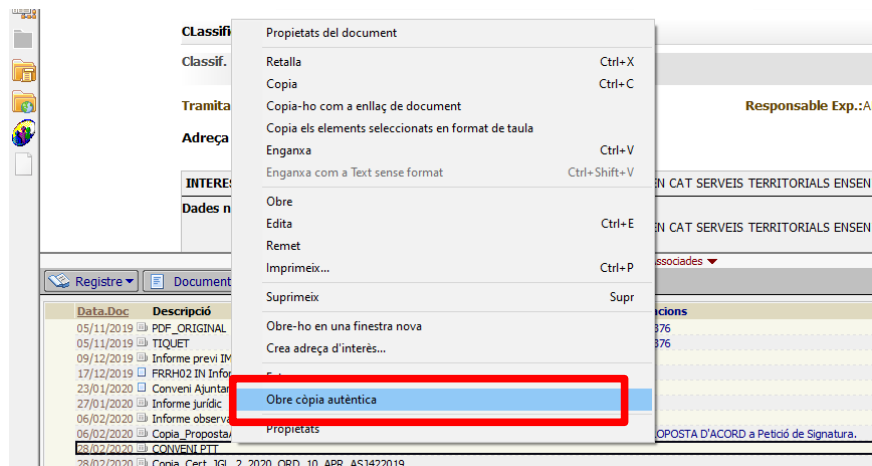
CLassifi
Classif.
Tramita
Responsable Exp.:A
Adreça
INTERES
EN CAT SERVEIS TERRITORIALS ENSEN
Dades n
EN CAT SERVEIS TERRITORIALS ENSEN

Propietats del document
Retalla Ctrl+X
Copia Ctrl+C
Copia-ho com a enllaç de document
Copia els elements seleccionats en format de taula
Enganxa Ctrl+V
Enganxa com a Text sense format Ctrl+Shift+V
Obre
Edita Ctrl+E
Remet
Imprimeix... Ctrl+P
Suprimeix Supr
Obre-ho en una finestra nova
Crea adreça d'interès...
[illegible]
Obre còpia autèntica
Propietats

Registre ▾ Document
associades ▾
Data.Doc Descripció
05/11/2019 PDF_ORIGINAL 376
05/11/2019 TIQUET 376
09/12/2019 Informe previ IM
17/12/2019 FRRH02 IN Infor
23/01/2020 Conveni Ajuntar
27/01/2020 Informe jurídic
06/02/2020 Informe observa
06/02/2020 Copia_Proposta/ OPOSTA D'ACORD a Petició de Signatura.
28/02/2020 CONVENI PTT
28/02/2020 Copia_Cert_JGL_2_2020_ORD_10_APR_ASJ422019